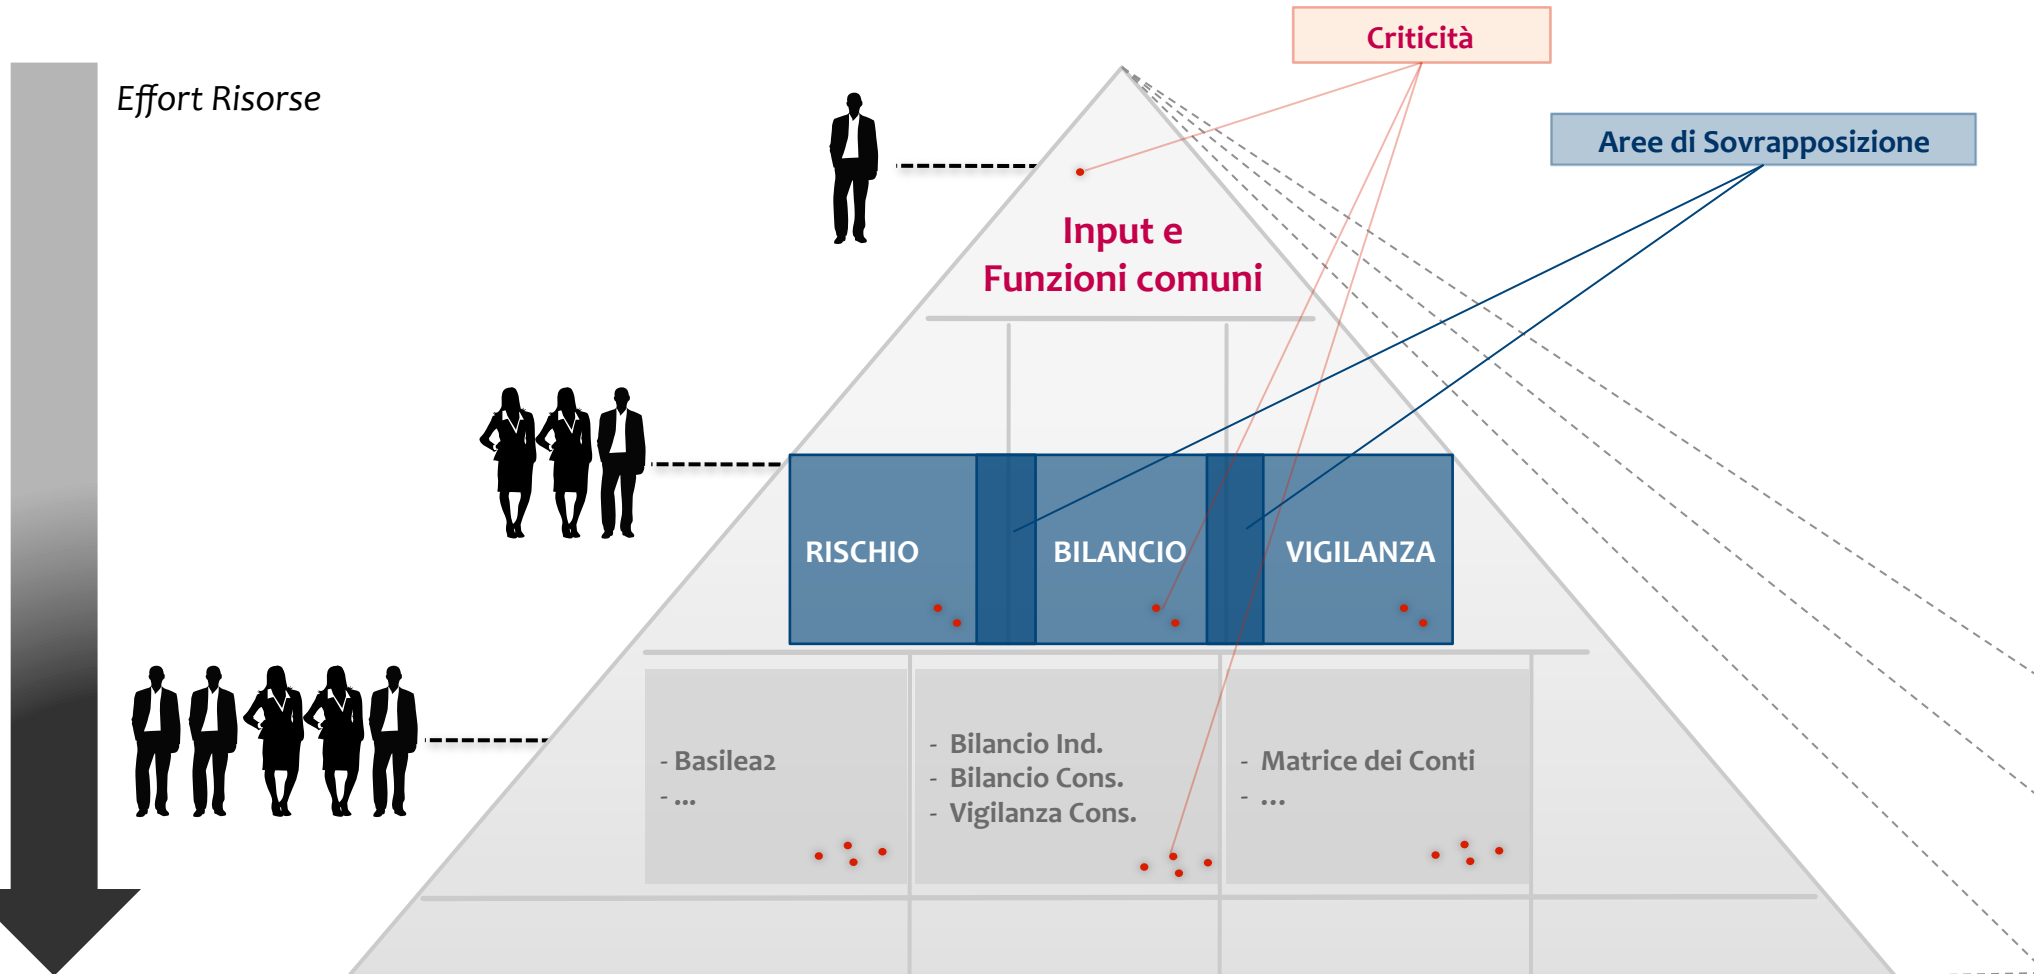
Criticità

Effort Risorse

Aree di Sovrapposizione

Input e Funzioni comuni

RISCHIO

BILANCIO

VIGILANZA

- Basilea2
- ...

- Bilancio Ind.
- Bilancio Cons.
- Vigilanza Cons.

- Matrice dei Conti
- ...